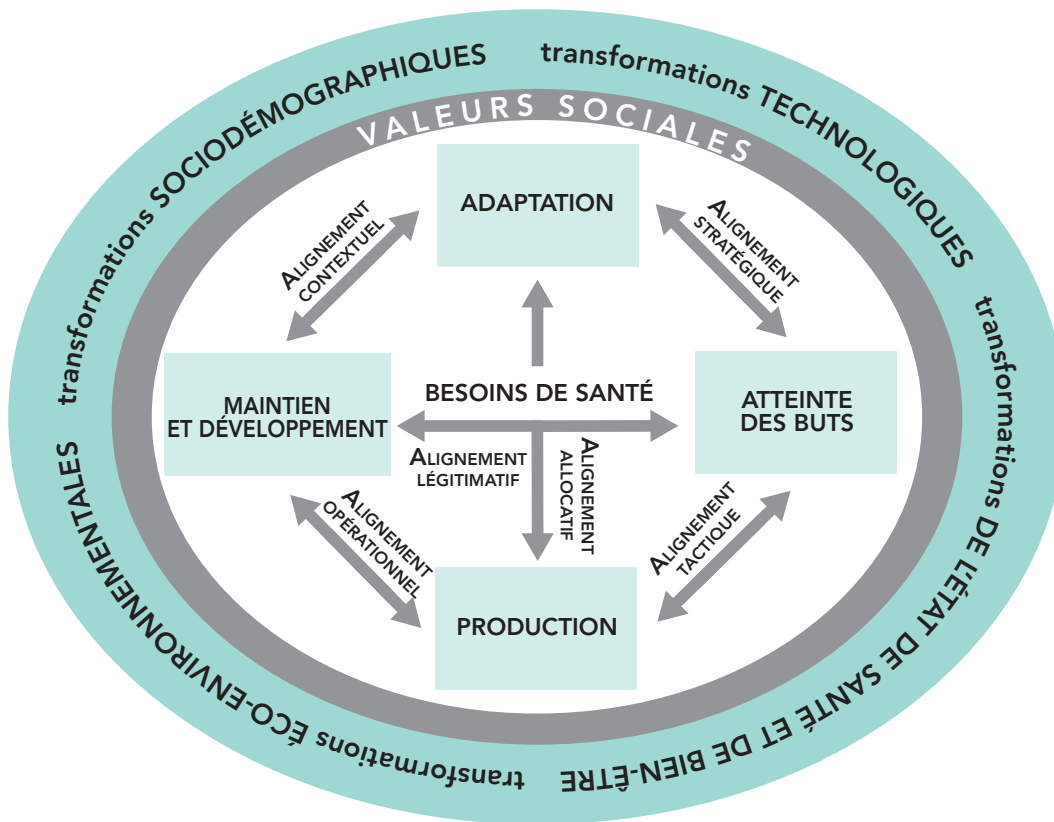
transformations SOCIODÉMOGRAPHIQUES

transformations TECHNOLOGIQUES

transformations DE L'ÉTAT DE SANTÉ ET DE BIEN-ÊTRE

transformations ÉCO-ENVIRONNEMENTALES

VALEURS SOCIALES

ADAPTATION

ALIGNEMENT CONTEXTUEL

ALIGNEMENT STRATÉGIQUE

MAINTIEN ET DÉVELOPPEMENT

BESOINS DE SANTÉ

ATTEINTE DES BUTS

ALIGNEMENT LÉGITIMATIF

ALIGNEMENT ALLOCATIF

ALIGNEMENT OPÉRATIONNEL

ALIGNEMENT TACTIQUE

PRODUCTION